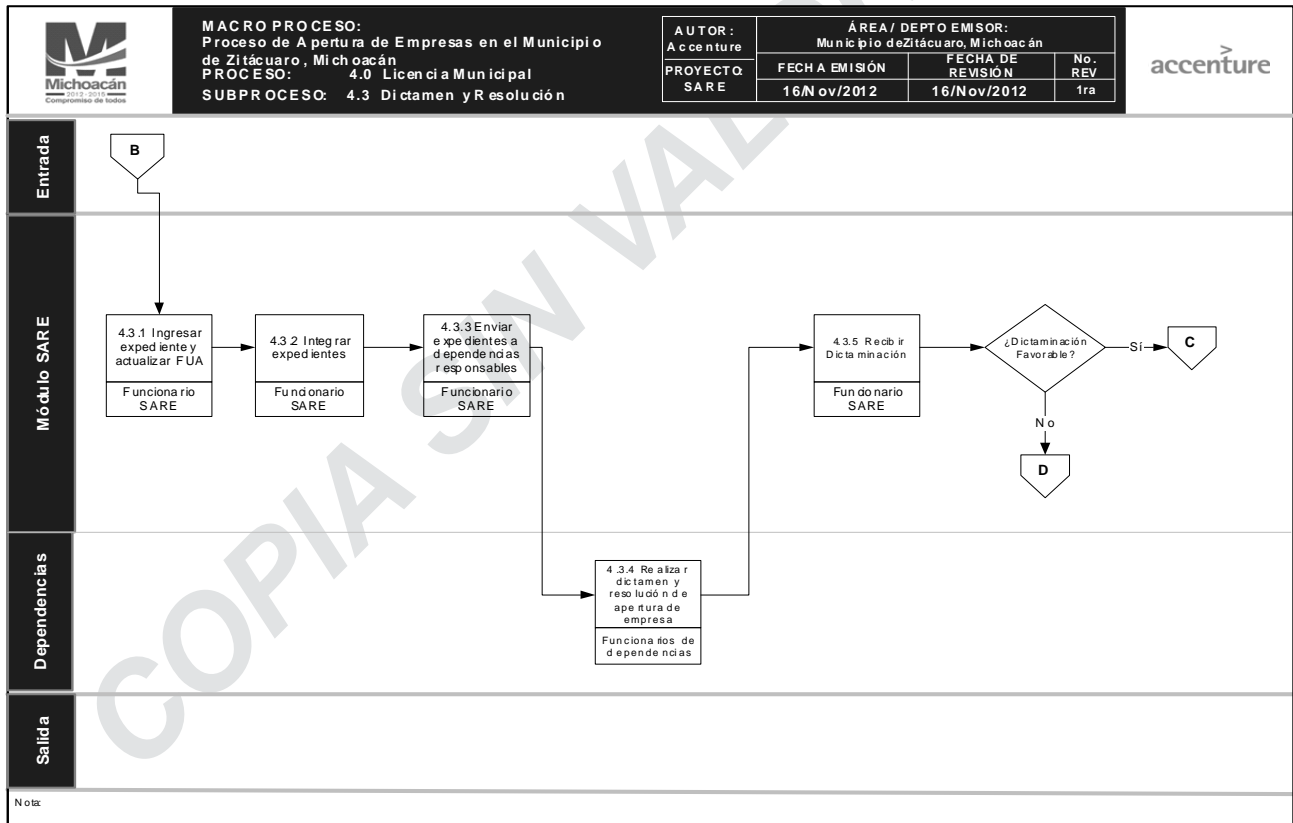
Michoacán
2012 - 2015
Compromiso de todos

MACRO PROCESO:
Proceso de Apertura de Empresas en el Municipio de Zitácuaro, Michoacán
PROCESO: 4.0 Licencia Municipal
SUBPROCESO: 4.3 Dictamen y Resolución

| AUTOR: Accenture | ÁREA / DEPTO EMISOR: Municipio de Zitácuaro, Michoacán | | |
|---|---|---|---|
| PROYECTO: SARE | FECHA EMISIÓN | FECHA DE REVISIÓN | No. REV |
| | 16/Nov/2012 | 16/Nov/2012 | 1ra |

accenture

Entrada

B

Módulo SARE

4.3.1 Ingresar expediente y actualizar FUA
Funcionario SARE

4.3.2 Integrar expedientes
Funcionario SARE

4.3.3 Enviar expedientes a dependencias responsables
Funcionario SARE

4.3.5 Recibir Dictaminación
Funcionario SARE

¿Dictaminación Favorable?

Sí

C

No

D

Dependencias

4.3.4 Realizar dictamen y resolución de apertura de empresa
Funcionarios de dependencias

Salida

COPIA SIN VALOR

Nota: